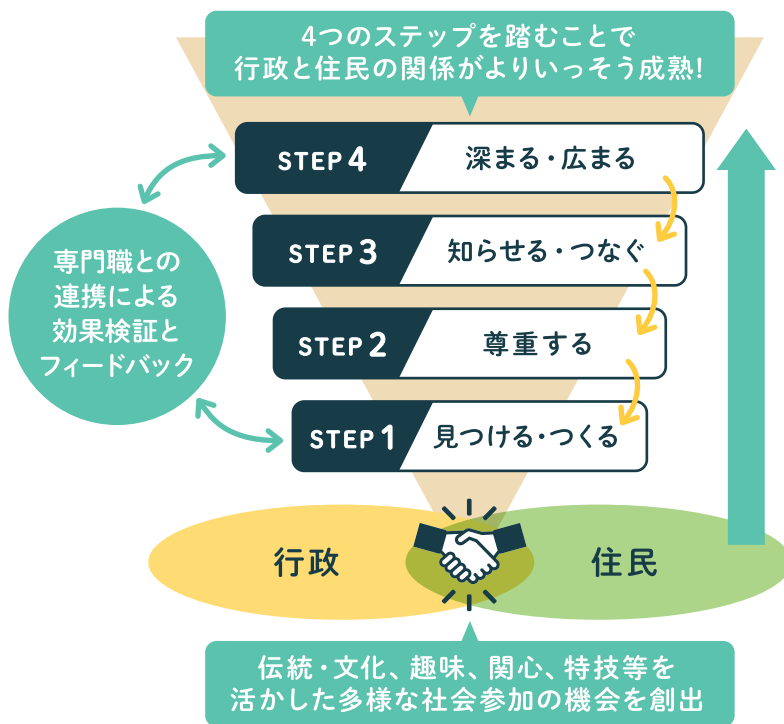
4つのステップを踏むことで
行政と住民の関係がよりいっそう成熟!

STEP 4 深まる・広まる

STEP 3 知らせる・つなぐ

STEP 2 尊重する

STEP 1 見つける・つくる

専門職との
連携による
効果検証と
フィードバック

行政

住民

伝統・文化、趣味、関心、特技等を
活かした多様な社会参加の機会を創出